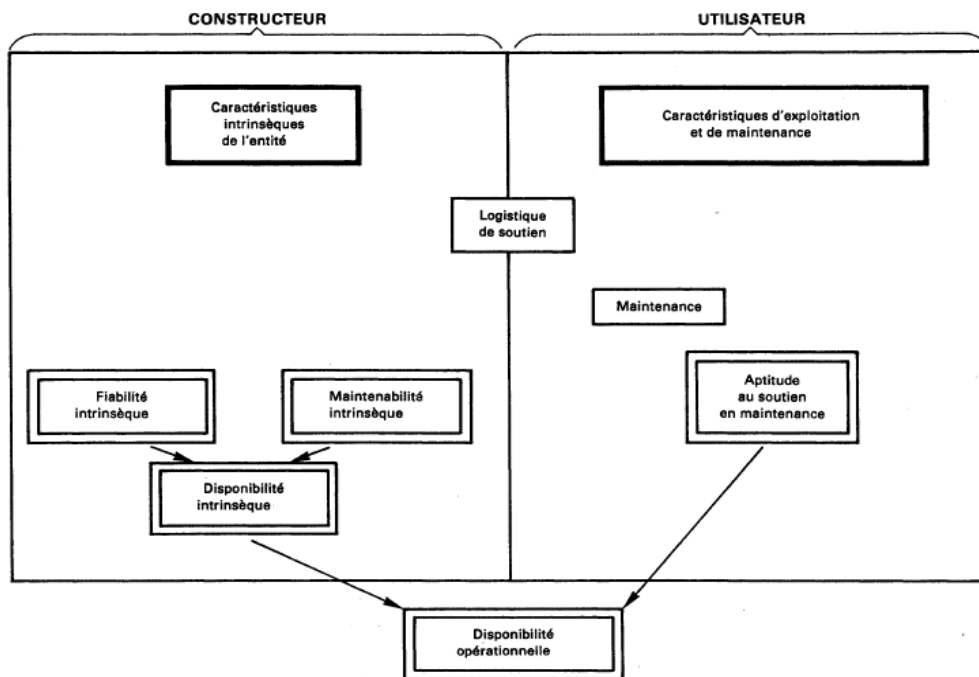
CONSTRUCTEUR

UTILISATEUR

Caractéristiques intrinsèques de l'entité

Caractéristiques d'exploitation et de maintenance

Logistique de soutien

Maintenance

Fiabilité intrinsèque

Maintenabilité intrinsèque

Aptitude au soutien en maintenance

Disponibilité intrinsèque

Disponibilité opérationnelle